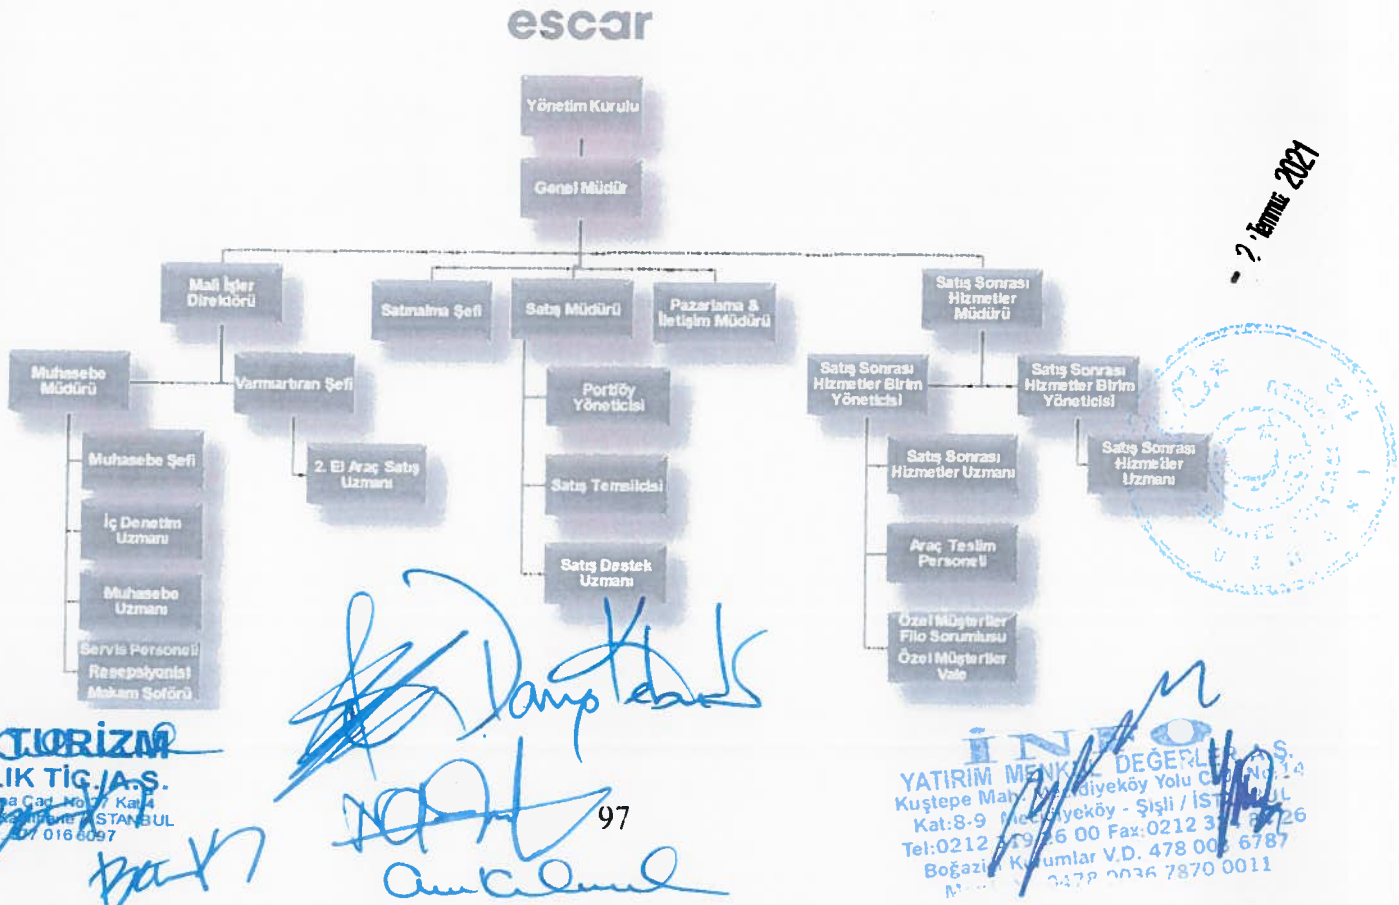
escar

Yönetim Kurulu

Genel Müdür

Mali İşler Direktörü

Satınalma Şefi

Satış Müdürü

Pazarlama & İletişim Müdürü

Satış Sonrası Hizmetler Müdürü

Muhasebe Müdürü

Varmartıran Şefi

Portföy Yöneticisi

Satış Sonrası Hizmetler Birim Yöneticisi

Satış Sonrası Hizmetler Birim Yöneticisi

Muhasebe Şefi

2. El Araç Satış Uzmanı

Satış Temsilcisi

Satış Sonrası Hizmetler Uzmanı

Satış Sonrası Hizmetler Uzmanı

İç Denetim Uzmanı

Araç Teslim Personeli

Muhasebe Uzmanı

Satış Destek Uzmanı

Servis Personeli

Resepsiyonist

Makam Şoförü

Özel Müşteriler Filo Sorumlusu

Özel Müşteriler Vale

2 Temmuz 2021

TURİZM
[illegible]LIK TİC. A.Ş.
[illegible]a Cad. No:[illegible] Kat:4
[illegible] İSTANBUL
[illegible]7 016 6097

97

İNFO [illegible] DEĞERLER A.Ş.
YATIRIM MENKUL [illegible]
Kuştepe Mah. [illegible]diyeköy Yolu Cad. No:14
Kat:8-9 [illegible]diyeköy - Şişli / İSTANBUL
Tel:0212 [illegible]6 00 Fax:0212 3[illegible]26
Boğazi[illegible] K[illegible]umlar V.D. 478 00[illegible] 6787
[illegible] 0478 0036 7870 0011